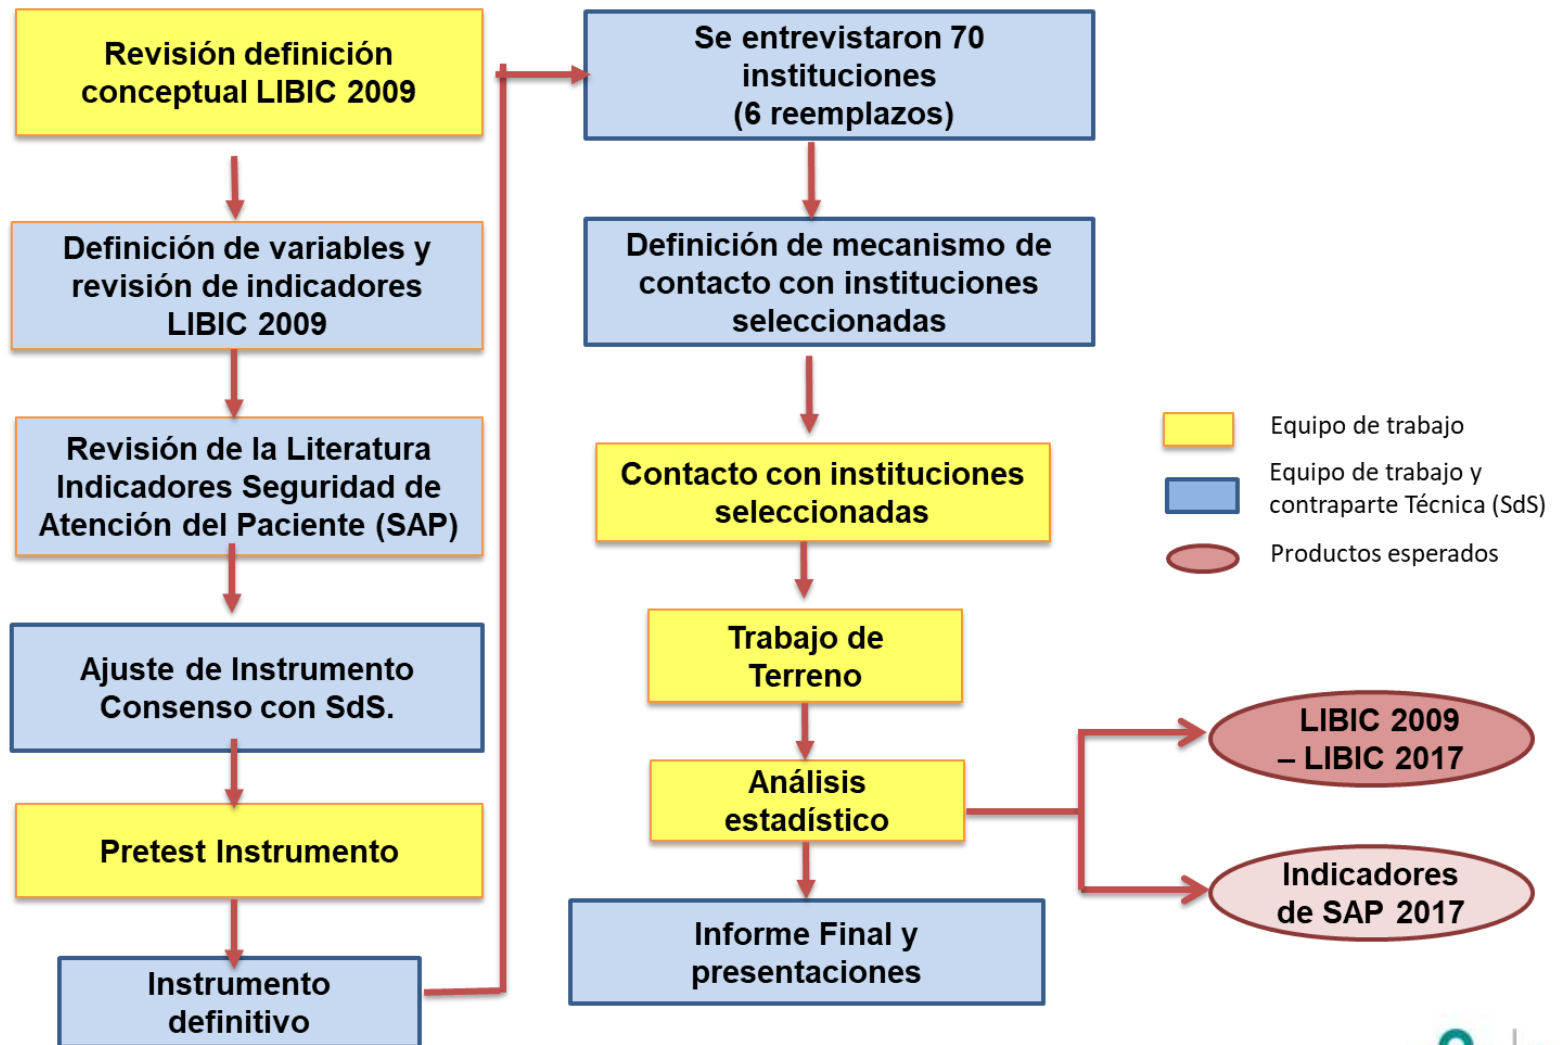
Revisión definición conceptual LIBIC 2009

Definición de variables y revisión de indicadores LIBIC 2009

Revisión de la Literatura Indicadores Seguridad de Atención del Paciente (SAP)

Ajuste de Instrumento Consenso con SdS.

Pretest Instrumento

Instrumento definitivo

Se entrevistaron 70 instituciones (6 reemplazos)

Definición de mecanismo de contacto con instituciones seleccionadas

Contacto con instituciones seleccionadas

Trabajo de Terreno

Análisis estadístico

Informe Final y presentaciones

LIBIC 2009 – LIBIC 2017

Indicadores de SAP 2017

Equipo de trabajo

Equipo de trabajo y contraparte Técnica (SdS)

Productos esperados